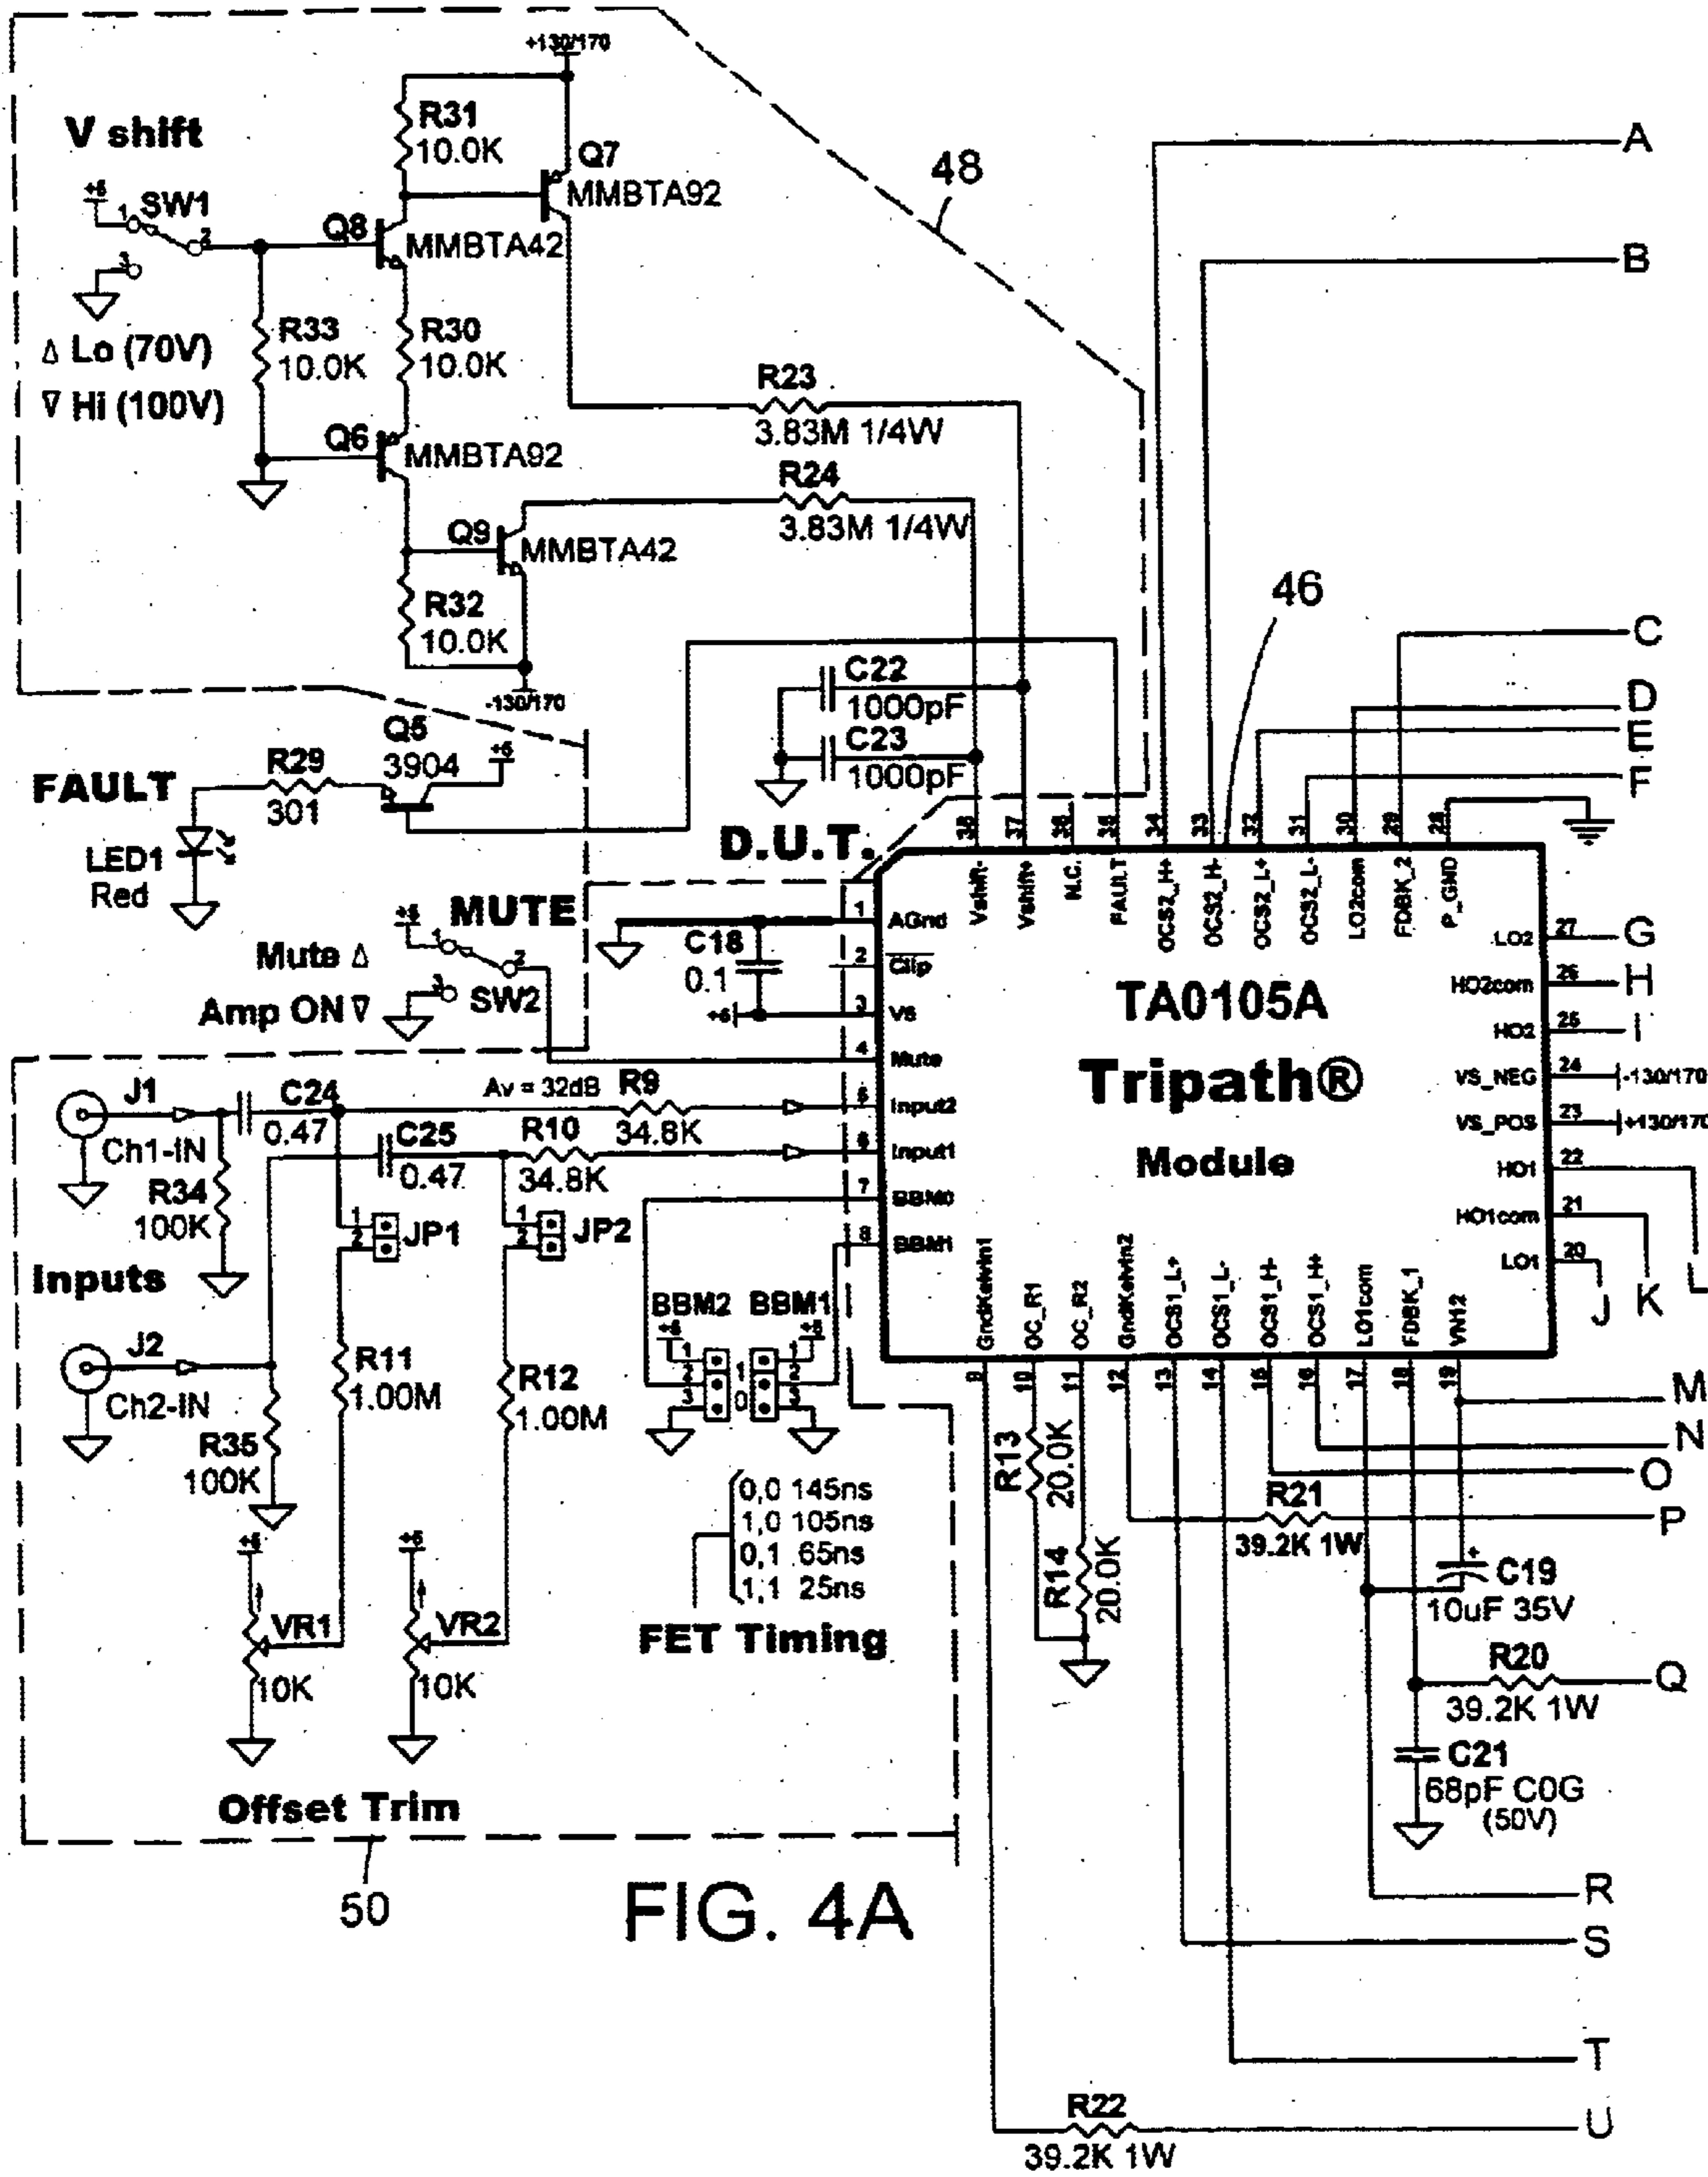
+130/170

V shift

R31
10.0K

Q7
MMBTA92

48

A

+5
1 SW1
2
3

Q8
MMBTA42

B

R33
10.0K

R30
10.0K

Δ Lo (70V)
∇ Hi (100V)

R23
3.83M 1/4W

Q6
MMBTA92

R24
3.83M 1/4W

Q9
MMBTA42

R32
10.0K

46

C

-130/170

C22
1000pF

D
E

C23
1000pF

F

FAULT

R29
301

Q5
3904

+5

LED1
Red

D.U.T.

38 37 36 35 34 33 32 31 30 29 28

Vshift- Vshift+ N.C. FAULT OCS2_H+ OCS2_H- OCS2_L+ OCS2_L- LO2com FDBK_2 P_GND

MUTE

+5

1 AGnd
2 Clip
3 Vs
4 Mute
5 Input2
6 Input1
7 BBM0
8 BBM1

C18
0.1

+5

Mute Δ
Amp ON ∇
SW2

TA0105A

Tripath®

Module

LO2 27 G
HO2com 26 H
HO2 25 I
VS_NEG 24 -130/170
VS_POS 23 +130/170
HO1 22
HO1com 21
LO1 20

J K L

J1
Ch1-IN

C24
0.47

Av = 32dB
R9
34.8K

C25
0.47

R10
34.8K

R34
100K

JP1
JP2

Inputs

BBM2 BBM1
+5 +5
1 2 3
1 0 1 2 3

GndKelvin1 OC_R1 OC_R2 GndKelvin2 OCS1_L+ OCS1_L- OCS1_H- OCS1_H+ LO1com FDBK_1 VN12

9 10 11 12 13 14 15 16 17 18 19

M
N

J2
Ch2-IN

R11
1.00M

R12
1.00M

R35
100K

R13
20.0K

O

R21
39.2K 1W

P

0,0 145ns
1,0 105ns
0,1 65ns
1,1 25ns

R14
20.0K

C19
10uF 35V

+5
VR1
10K

+5
VR2
10K

FET Timing

R20
39.2K 1W

Q

C21
68pF C0G
(50V)

Offset Trim

50

FIG. 4A

R

S

T

R22
39.2K 1W

U